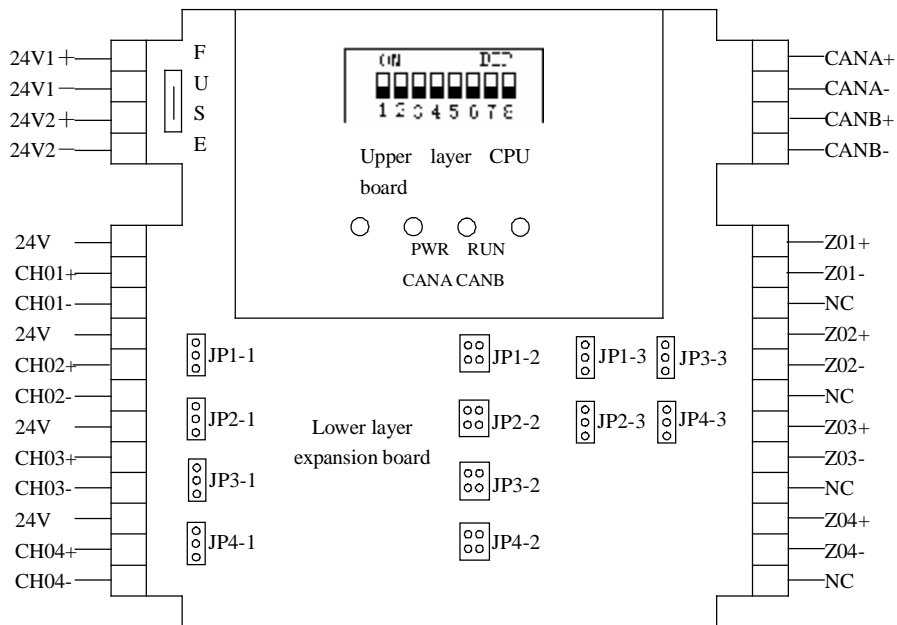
24V1＋
24V1－
24V2＋
24V2－

F
U
S
E

ON DIP
1 2 3 4 5 6 7 8

Upper layer CPU board

PWR RUN
CANA CANB

CANA+
CANA-
CANB+
CANB-

24V
CH01+
CH01-
24V
CH02+
CH02-
24V
CH03+
CH03-
24V
CH04+
CH04-

JP1-1
JP2-1
JP3-1
JP4-1

Lower layer expansion board

JP1-2
JP2-2
JP3-2
JP4-2

JP1-3
JP2-3
JP3-3
JP4-3

Z01+
Z01-
NC
Z02+
Z02-
NC
Z03+
Z03-
NC
Z04+
Z04-
NC